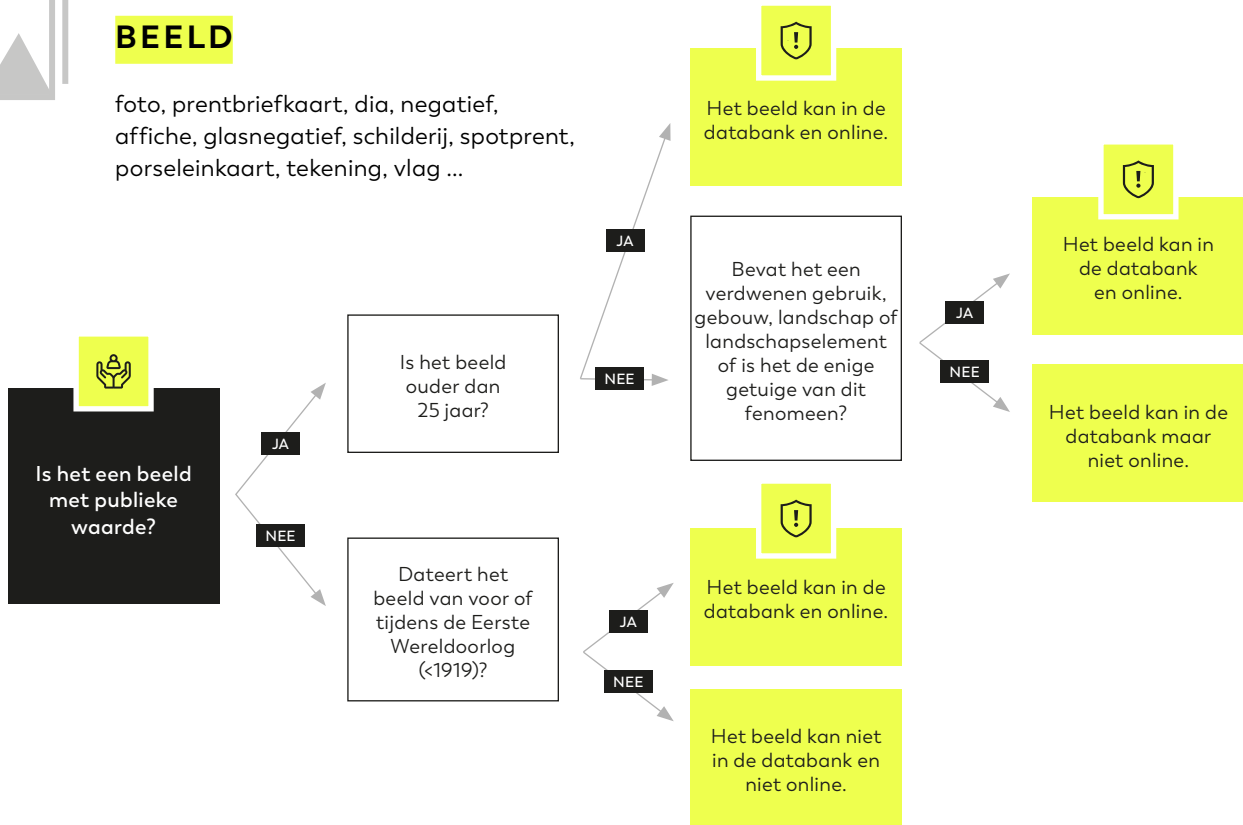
BEELD

foto, prentbriefkaart, dia, negatief, affiche, glasnegatief, schilderij, spotprent, porseleinkaart, tekening, vlag ...

Is het een beeld met publieke waarde?

JA

Is het beeld ouder dan 25 jaar?

JA

Het beeld kan in de databank en online.

NEE

Bevat het een verdwenen gebruik, gebouw, landschap of landschapselement of is het de enige getuige van dit fenomeen?

JA

Het beeld kan in de databank en online.

NEE

Het beeld kan in de databank maar niet online.

NEE

Dateert het beeld van voor of tijdens de Eerste Wereldoorlog (<1919)?

JA

Het beeld kan in de databank en online.

NEE

Het beeld kan niet in de databank en niet online.